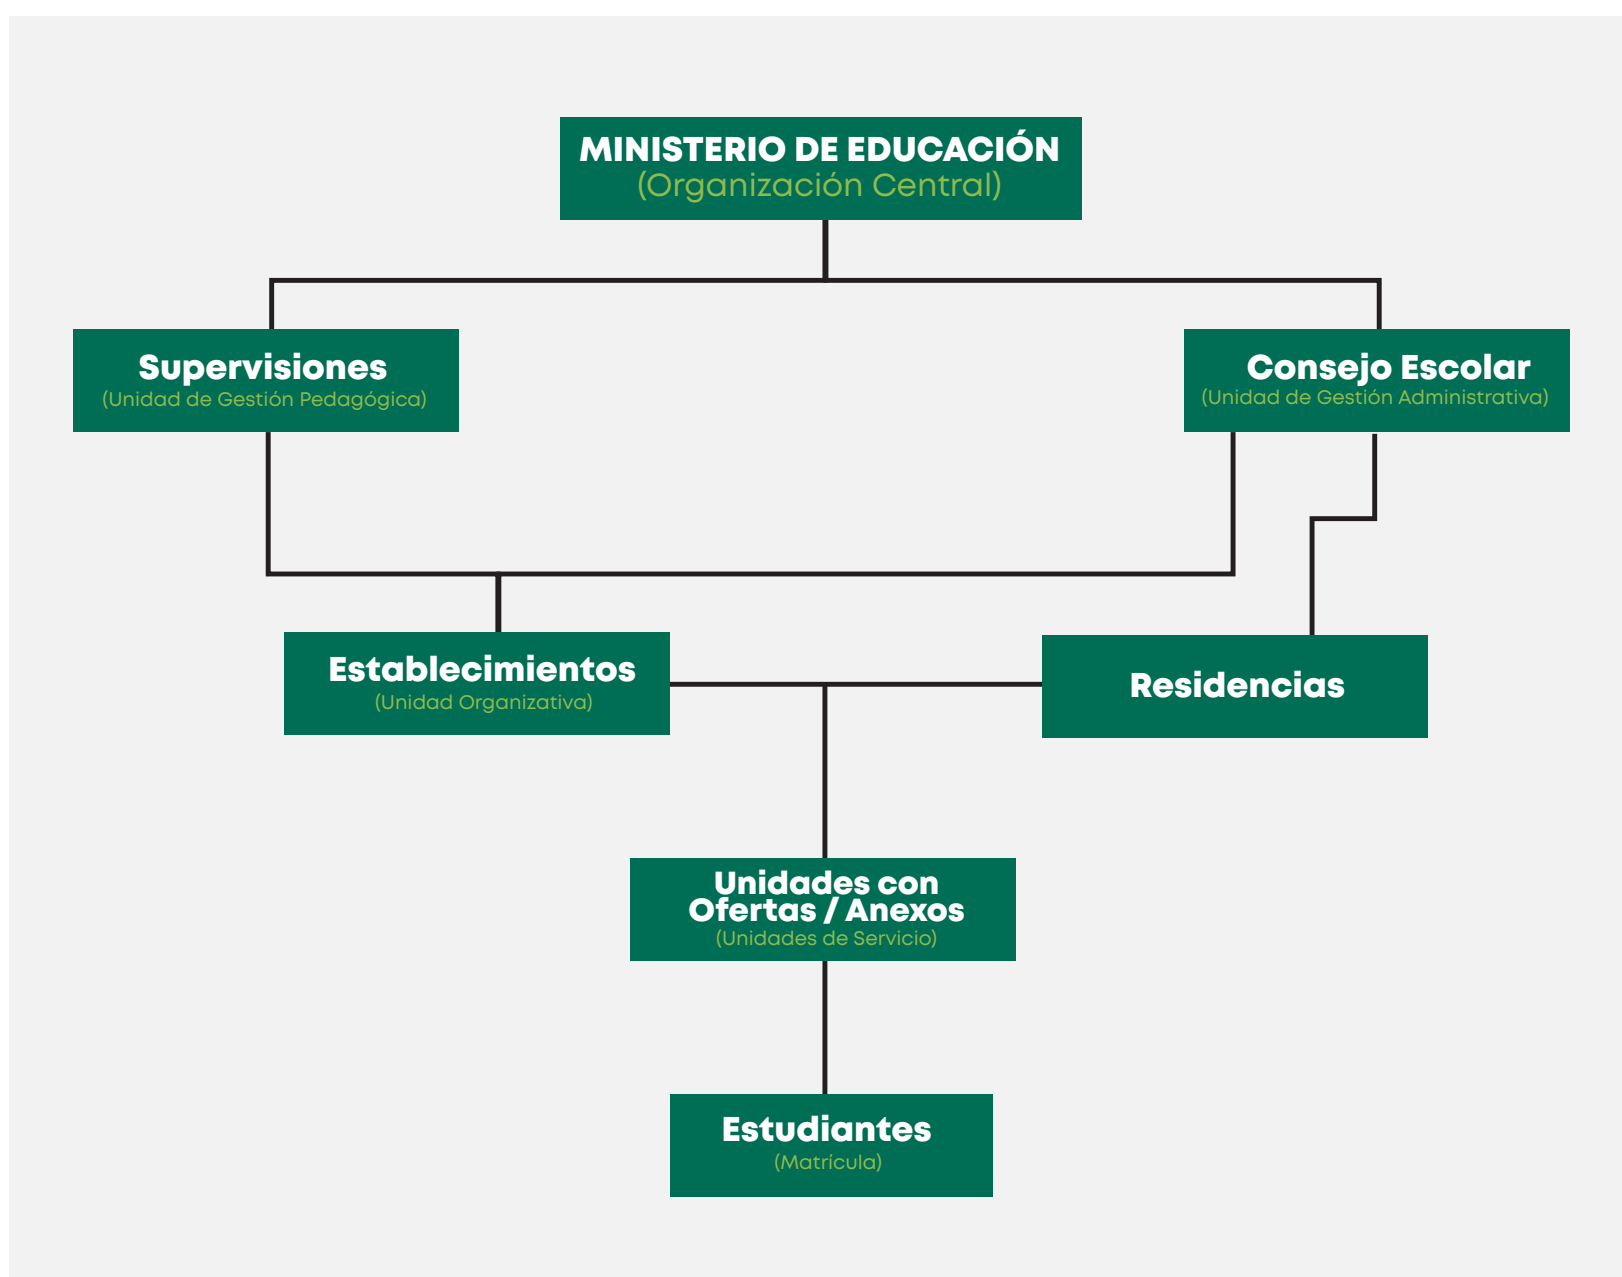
MINISTERIO DE EDUCACIÓN
(Organización Central)

Supervisiones
(Unidad de Gestión Pedagógica)

Consejo Escolar
(Unidad de Gestión Administrativa)

Establecimientos
(Unidad Organizativa)

Residencias

Unidades con Ofertas / Anexos
(Unidades de Servicio)

Estudiantes
(Matrícula)